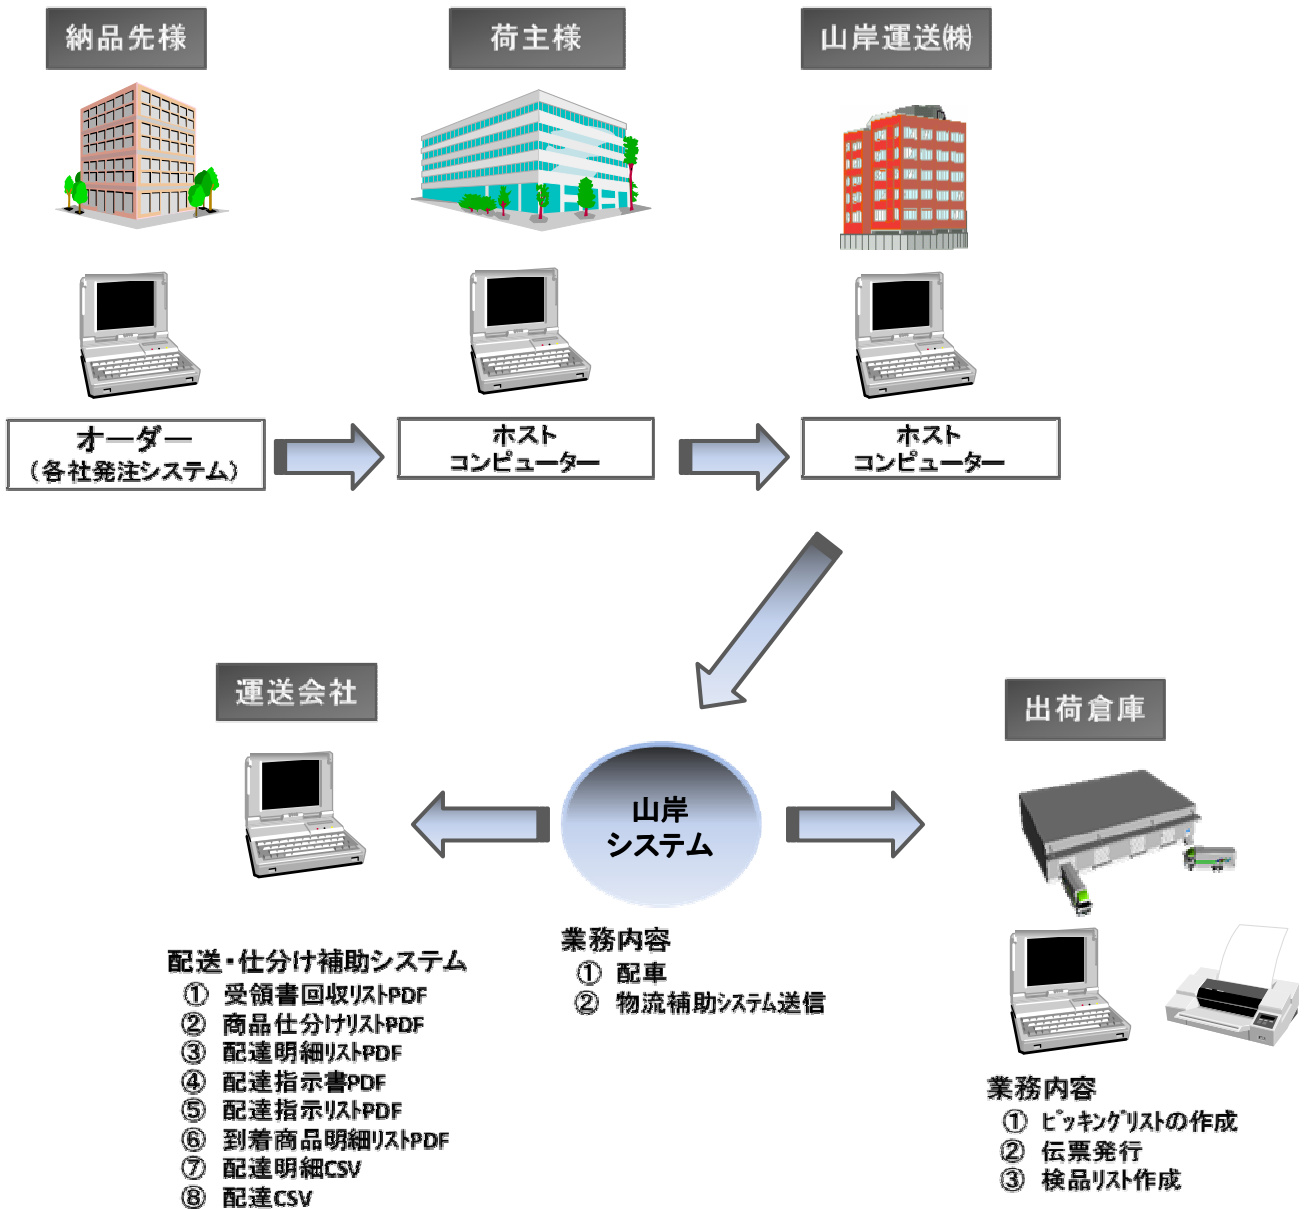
納品先様

荷主様

山岸運送㈱

オーダー
（各社発注システム）

ホスト
コンピューター

ホスト
コンピューター

運送会社

山岸
システム

出荷倉庫

配送・仕分け補助システム
① 受領書回収リストPDF
② 商品仕分けリストPDF
③ 配達明細リストPDF
④ 配達指示書PDF
⑤ 配達指示リストPDF
⑥ 到着商品明細リストPDF
⑦ 配達明細CSV
⑧ 配達CSV

業務内容
① 配車
② 物流補助システム送信

業務内容
① ピッキングリストの作成
② 伝票発行
③ 検品リスト作成